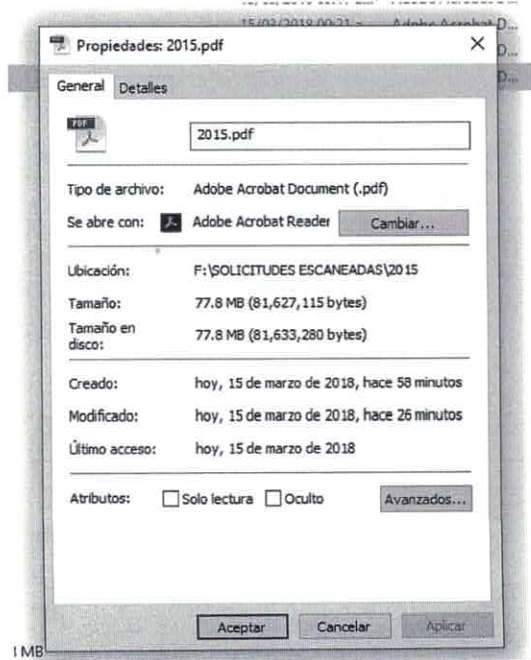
15/03/2018 00:21 Adobe Acrobat D...

D...

D...

Propiedades: 2015.pdf

×

General Detalles

PDF

2015.pdf

Tipo de archivo: Adobe Acrobat Document (.pdf)

Se abre con: Adobe Acrobat Reader Cambiar...

Ubicación: F:\SOLICITUDES ESCANEADAS\2015

Tamaño: 77.8 MB (81,627,115 bytes)

Tamaño en disco: 77.8 MB (81,633,280 bytes)

Creado: hoy, 15 de marzo de 2018, hace 58 minutos

Modificado: hoy, 15 de marzo de 2018, hace 26 minutos

Último acceso: hoy, 15 de marzo de 2018

Atributos: Solo lectura Oculto Avanzados...

Aceptar Cancelar Aplicar

1 MB